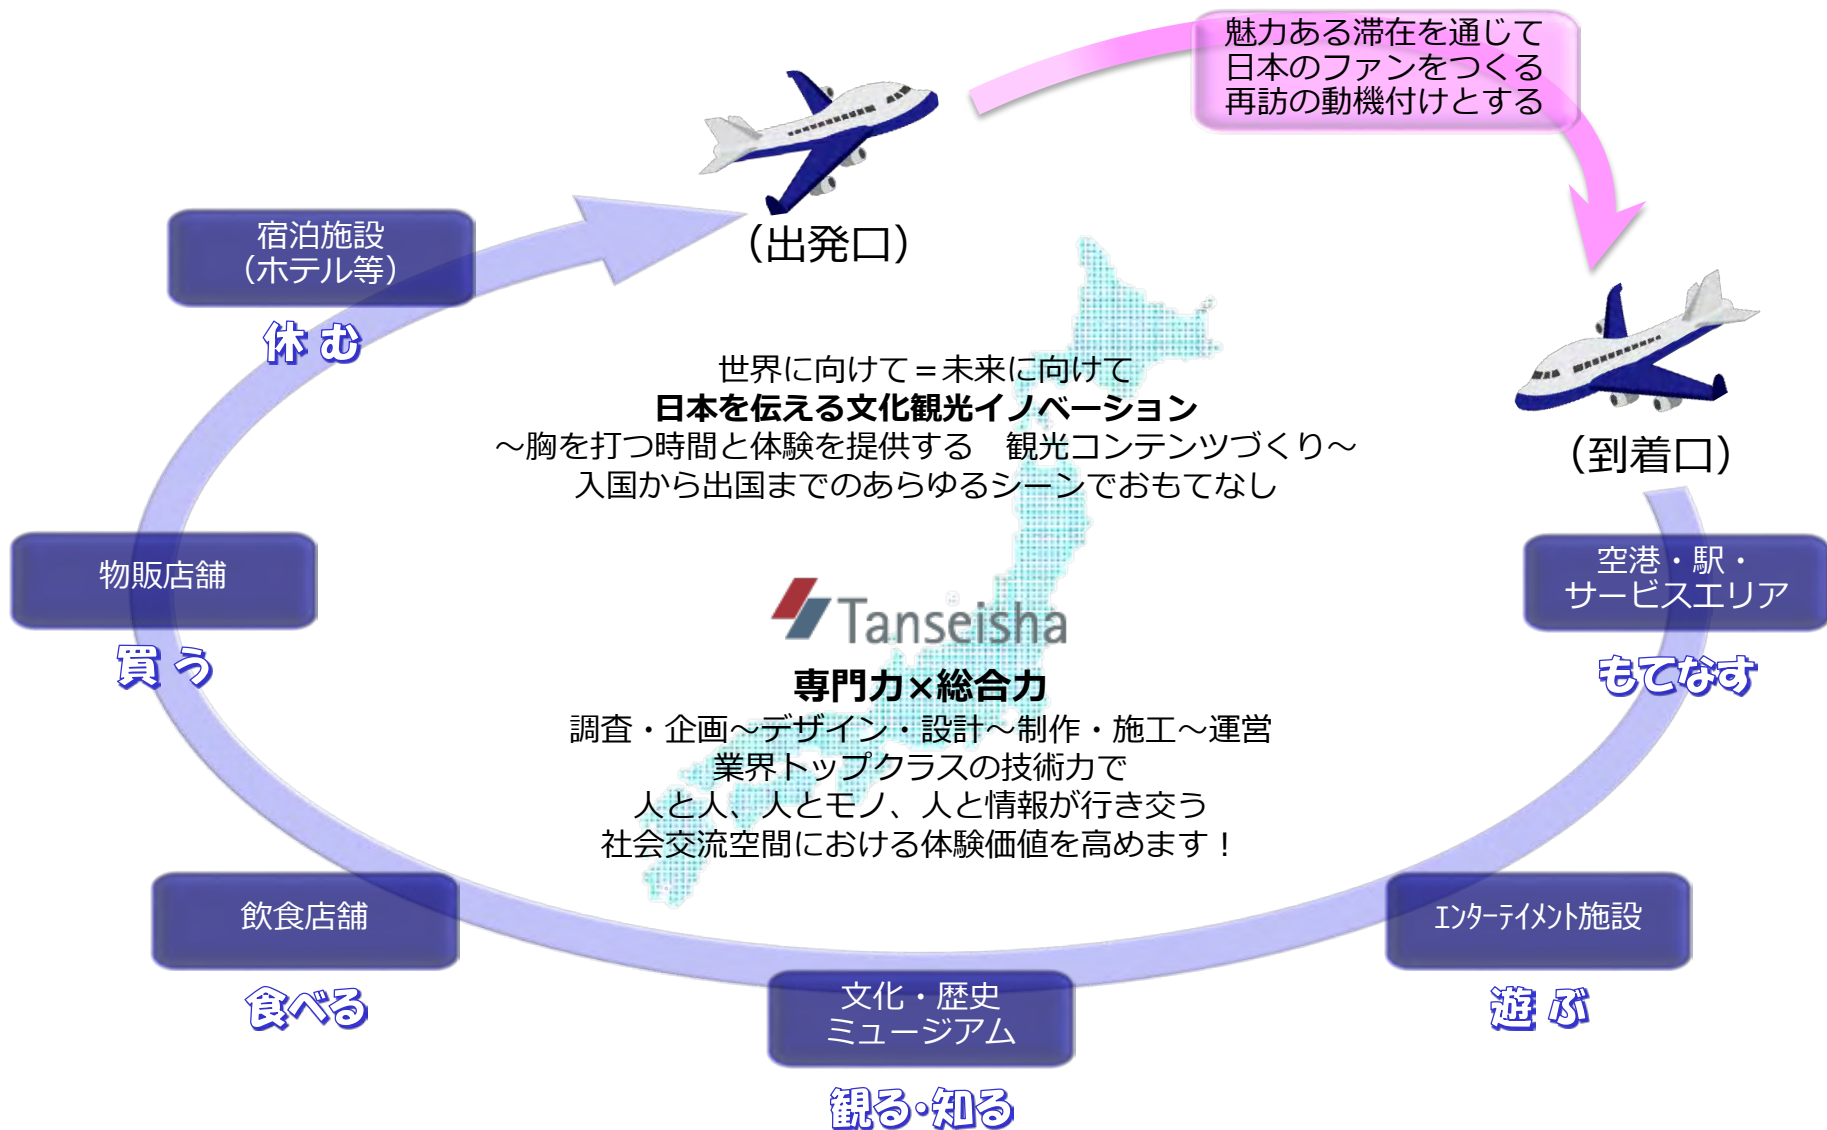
魅力ある滞在を通じて
日本のファンをつくる
再訪の動機付けとする

（出発口）

（到着口）

宿泊施設
（ホテル等）

休む

世界に向けて＝未来に向けて
日本を伝える文化観光イノベーション
～胸を打つ時間と体験を提供する　観光コンテンツづくり～
入国から出国までのあらゆるシーンでおもてなし

物販店舗

買う

Tanseisha

専門力×総合力
調査・企画～デザイン・設計～制作・施工～運営
業界トップクラスの技術力で
人と人、人とモノ、人と情報が行き交う
社会交流空間における体験価値を高めます！

空港・駅・
サービスエリア

もてなす

飲食店舗

食べる

文化・歴史
ミュージアム

観る・知る

エンターテイメント施設

遊ぶ